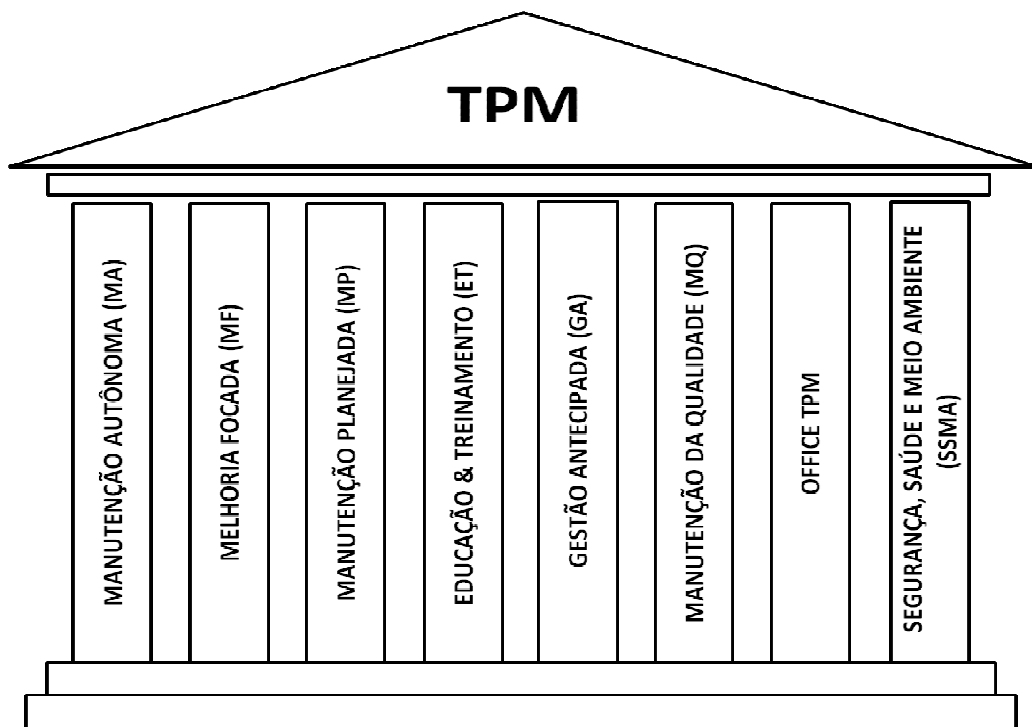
TPM

MANUTENÇÃO AUTÔNOMA (MA)

MELHORIA FOCADA (MF)

MANUTENÇÃO PLANEJADA (MP)

EDUCAÇÃO & TREINAMENTO (ET)

GESTÃO ANTECIPADA (GA)

MANUTENÇÃO DA QUALIDADE (MQ)

OFFICE TPM

SEGURANÇA, SAÚDE E MEIO AMBIENTE (SSMA)